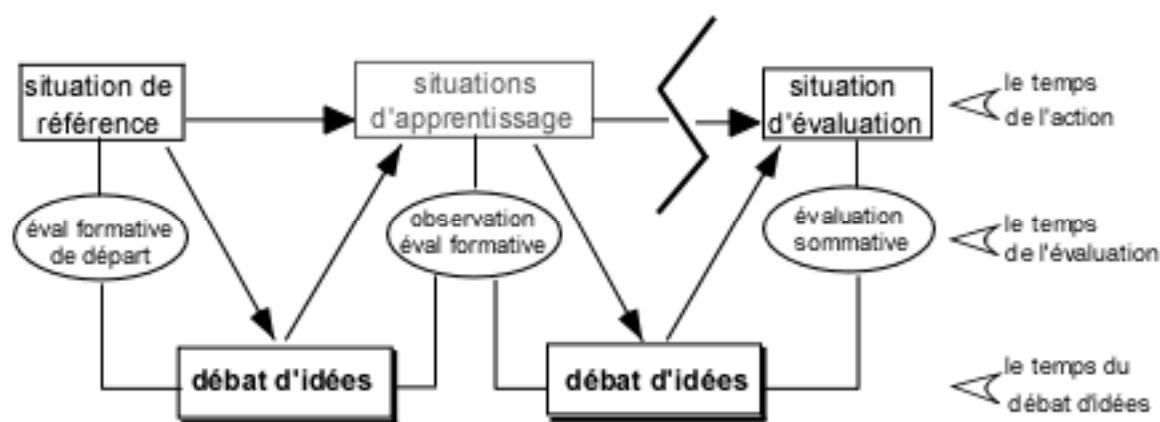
situation de référence

situations d'apprentissage

situation d'évaluation

le temps de l'action

éval formative de départ

observation éval formative

évaluation sommative

le temps de l'évaluation

débat d'idées

débat d'idées

le temps du débat d'idées